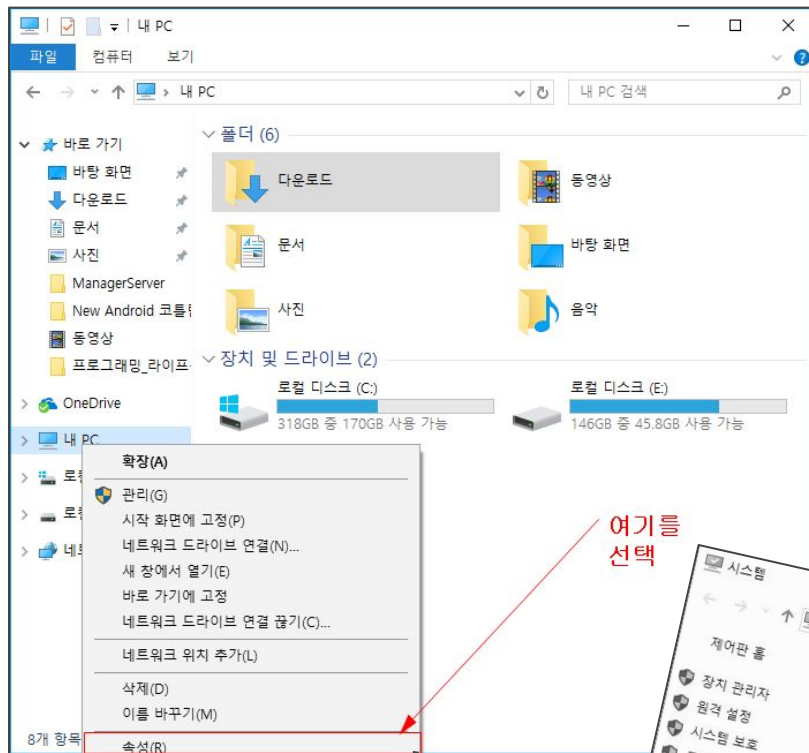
내 PC

파일 컴퓨터 보기

내 PC

내 PC 검색

바로 가기
바탕 화면
다운로드
문서
사진
ManagerServer
New Android 코틀
동영상
프로그래밍_라이프
OneDrive
내 PC
로
로
네

8개 항목

폴더 (6)
다운로드
동영상
문서
바탕 화면
사진
음악

장치 및 드라이브 (2)
로컬 디스크 (C:)
318GB 중 170GB 사용 가능
로컬 디스크 (E:)
146GB 중 45.8GB 사용 가능

확장(A)
관리(G)
시작 화면에 고정(P)
네트워크 드라이브 연결(N)...
새 창에서 열기(E)
바로 가기에 고정
네트워크 드라이브 연결 끊기(C)...
네트워크 위치 추가(L)
삭제(D)
이름 바꾸기(M)
속성(R)

여기를
선택

시스템
제어판 홈
장치 관리자
원격 설정
시스템 보호